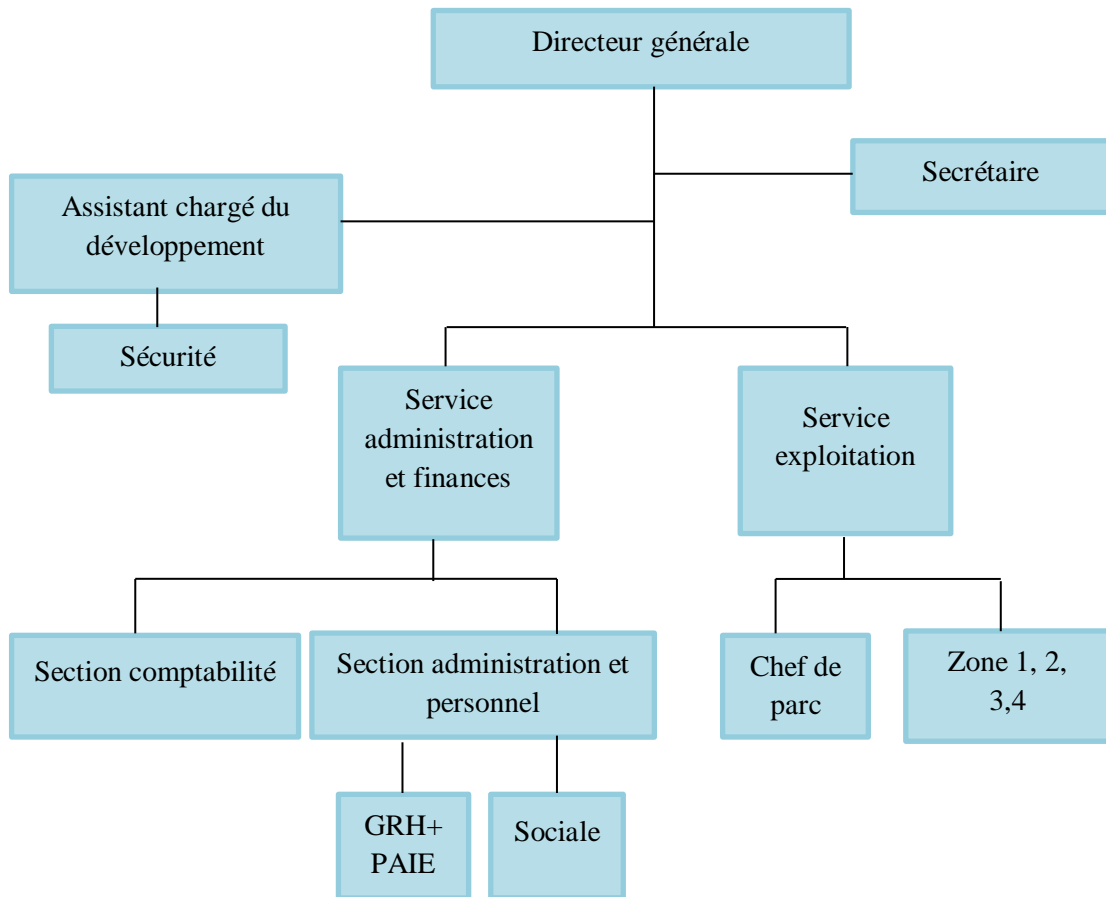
Directeur générale

Secrétaire

Assistant chargé du développement

Sécurité

Service administration et finances

Service exploitation

Section comptabilité

Section administration et personnel

Chef de parc

Zone 1, 2, 3,4

GRH+ PAIE

Sociale